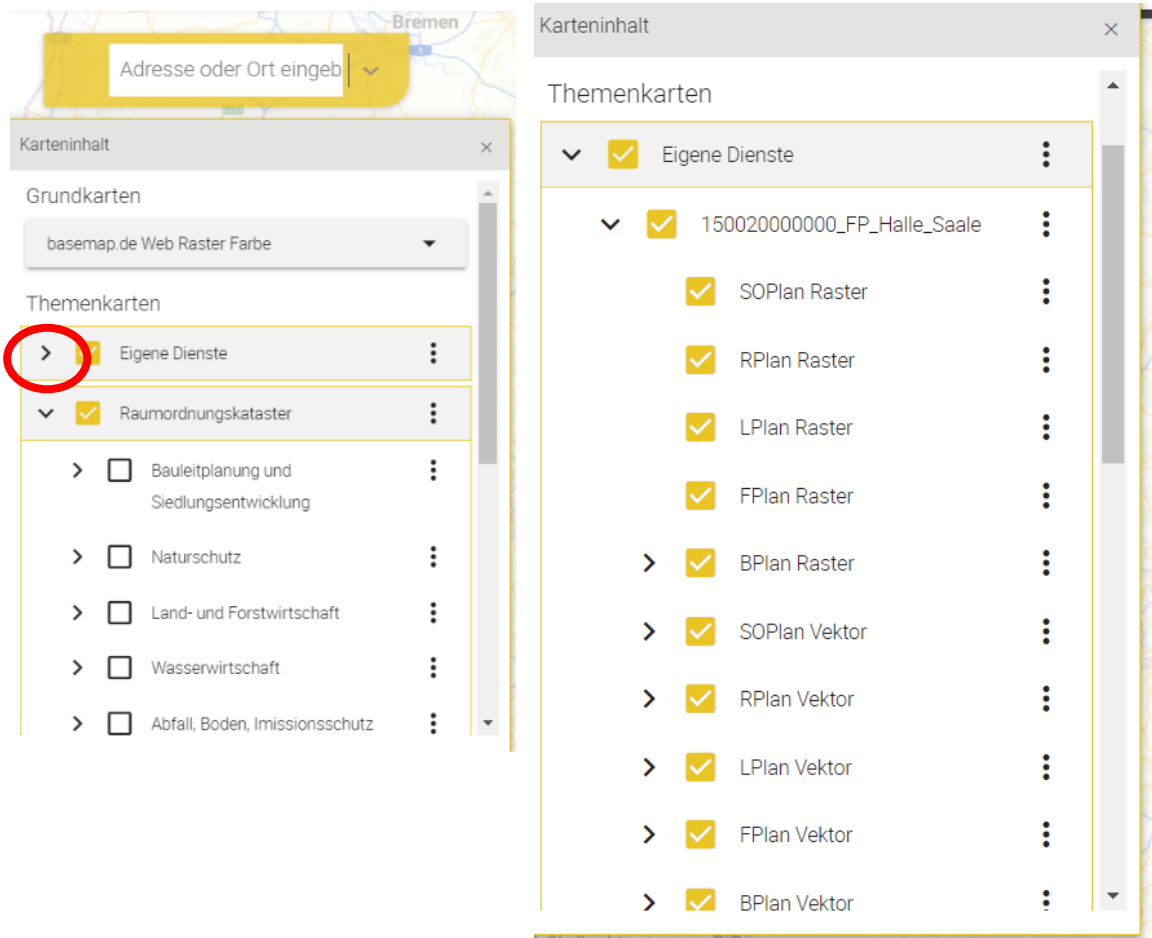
Bremen

Adresse oder Ort eingeb

Karteninhalt ×

Grundkarten

basemap.de Web Raster Farbe

Themenkarten

Eigene Dienste

Raumordnungskataster

Bauleitplanung und Siedlungsentwicklung

Naturschutz

Land- und Forstwirtschaft

Wasserwirtschaft

Abfall, Boden, Imissionsschutz

Karteninhalt ×

Themenkarten

Eigene Dienste

150020000000_FP_Halle_Saale

SOPlan Raster

RPlan Raster

LPlan Raster

FPlan Raster

BPlan Raster

SOPlan Vektor

RPlan Vektor

LPlan Vektor

FPlan Vektor

BPlan Vektor